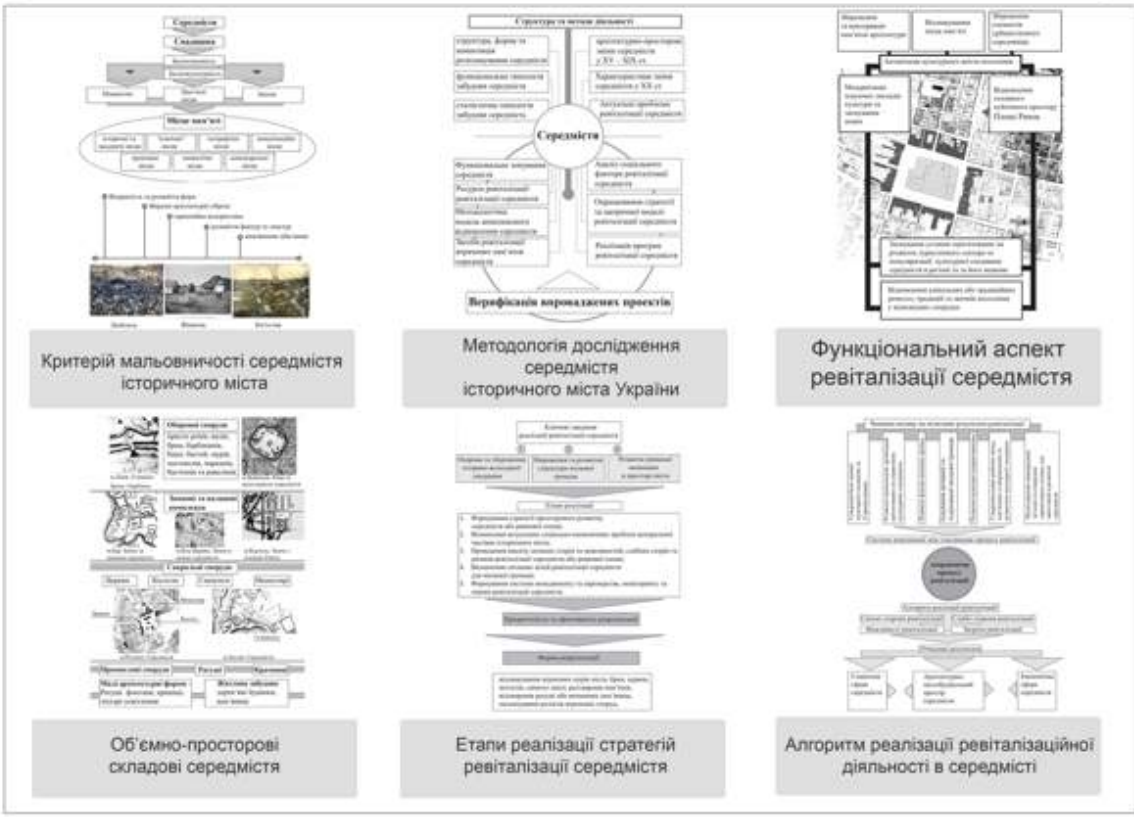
Середмістя

Структура та методи діяльності

Середмістя

Верифікація впроваджених проектів

Критерій мальовничості середмістя історичного міста

Методологія дослідження середмістя історичного міста України

Функціональний аспект ревіталізації середмістя

Оборонні споруди

Сакральні споруди

Об'ємно-просторові складові середмістя

Етапи реалізації стратегій ревіталізації середмістя

Алгоритм реалізації ревіталізаційної діяльності в середмісті